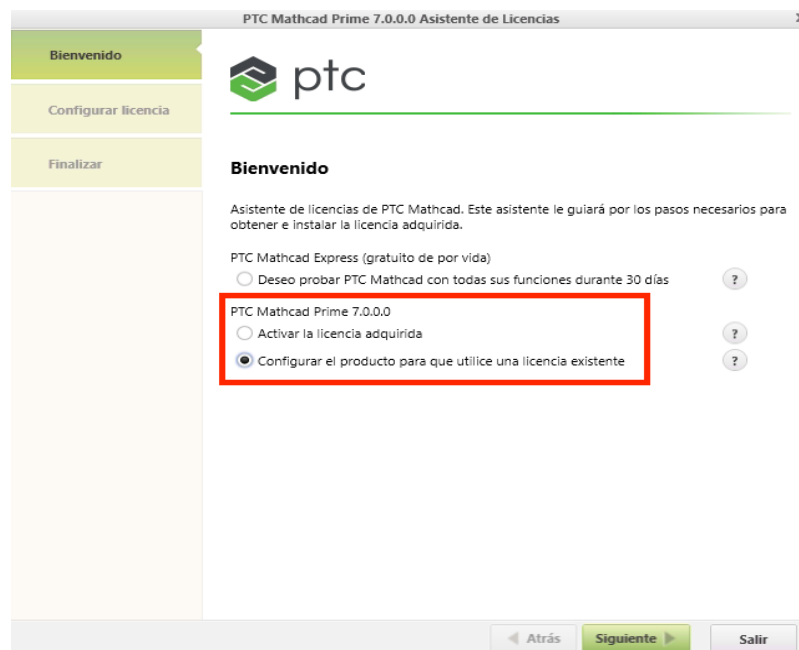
PTC Mathcad Prime 7.0.0.0 Asistente de Licencias

Bienvenido

Configurar licencia

Finalizar

ptc

Bienvenido

Asistente de licencias de PTC Mathcad. Este asistente le guiará por los pasos necesarios para obtener e instalar la licencia adquirida.

PTC Mathcad Express (gratuito de por vida)

Deseo probar PTC Mathcad con todas sus funciones durante 30 días ?

PTC Mathcad Prime 7.0.0.0

Activar la licencia adquirida ?

Configurar el producto para que utilice una licencia existente ?

Atrás Siguiente Salir